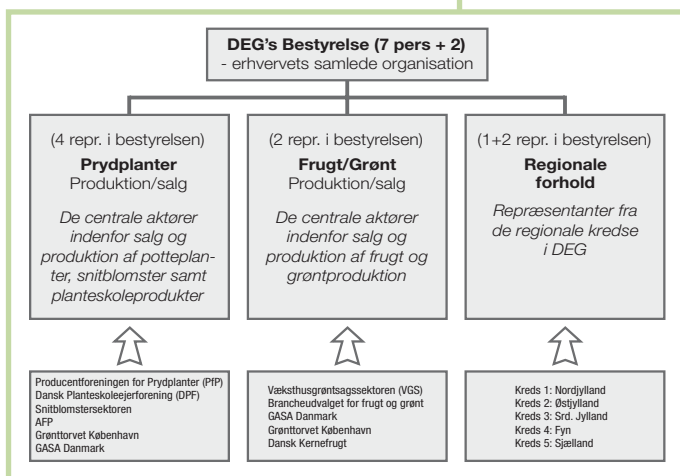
DEG's Bestyrelse (7 pers + 2)
- erhvervets samlede organisation

(4 repr. i bestyrelsen)
Prydplanter
Produktion/salg

De centrale aktører indenfor salg og produktion af potteplanter, snitblomster samt planteskoleprodukter

(2 repr. i bestyrelsen)
Frugt/Grønt
Produktion/salg

De centrale aktører indenfor salg og produktion af frugt og grøntproduktion

(1+2 repr. i bestyrelsen)
Regionale forhold

Repræsentanter fra de regionale kredse i DEG

Producentforeningen for Prydplanter (PfP)
Dansk Planteskoleejerforening (DPF)
Snitblomstersektoren
AFP
Grønttorvet København
GASA Danmark

Væksthusgrøntsagssektoren (VGS)
Brancheudvalget for frugt og grønt
GASA Danmark
Grønttorvet København
Dansk Kernefrugt

Kreds 1: Nordjylland
Kreds 2: Østjylland
Kreds 3: Srd. Jylland
Kreds 4: Fyn
Kreds 5: Sjælland